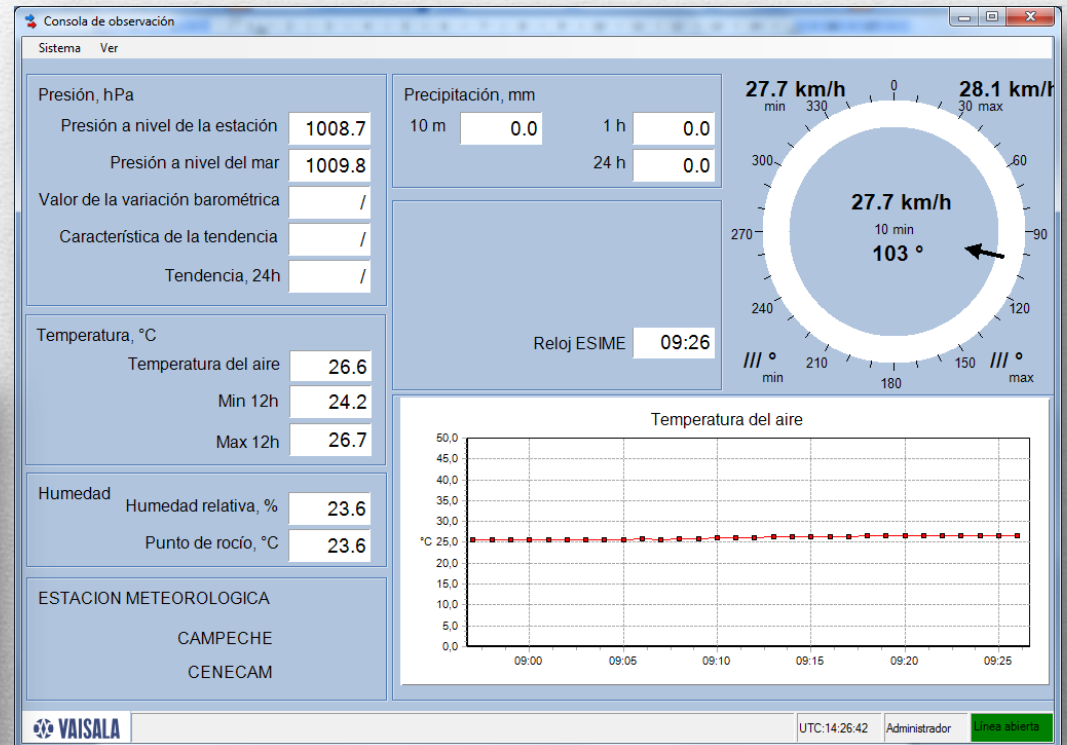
Consola de observación

Sistema Ver

Presión, hPa

Presión a nivel de la estación 1008.7

Presión a nivel del mar 1009.8

Valor de la variación barométrica /

Característica de la tendencia /

Tendencia, 24h /

Precipitación, mm

10 m 0.0

1 h 0.0

24 h 0.0

27.7 km/h min

28.1 km/h max

0 30 60 90 120 150 180 210 240 270 300 330

27.7 km/h

10 min

103 °

/// ° min

/// ° max

Temperatura, °C

Temperatura del aire 26.6

Min 12h 24.2

Max 12h 26.7

Reloj ESIME 09:26

Temperatura del aire

| 50,0 |
|---|
| 45,0 |
| 40,0 |
| 35,0 |
| 30,0 |
| 25,0 |
| 20,0 |
| 15,0 |
| 10,0 |
| 5,0 |
| 0,0 |

°C

09:00 09:05 09:10 09:15 09:20 09:25

Humedad

Humedad relativa, % 23.6

Punto de rocío, °C 23.6

ESTACION METEOROLOGICA

CAMPECHE

CENECAM

VAISALA

UTC:14:26:42 Administrador Línea abierta